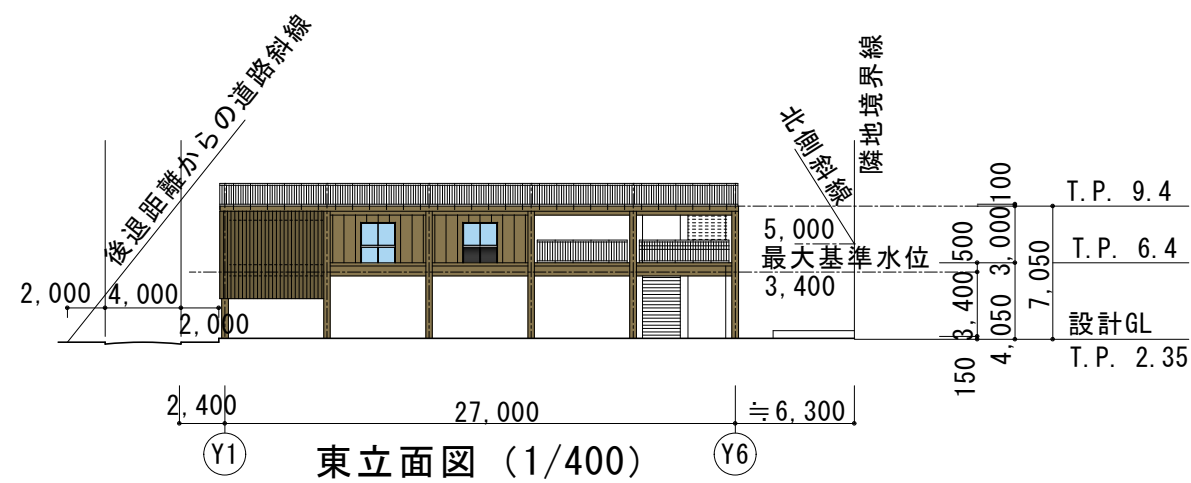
後退距離からの道路斜線

北側斜線

隣地境界線

5,000
最大基準水位
3,400

2,000 4,000

2,000

100
3,000
500
3,400
3,050
150
7,050
4,050

T.P. 9.4
T.P. 6.4
設計GL
T.P. 2.35

2,400
27,000
≒6,300

Y1
東立面図 (1/400)
Y6